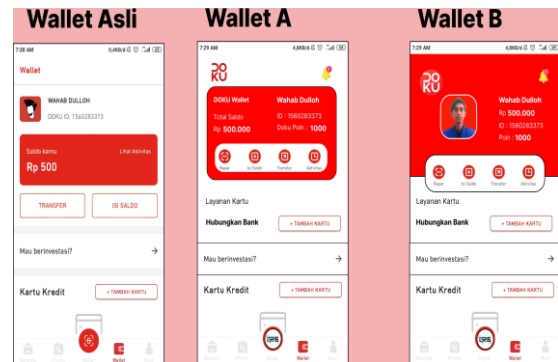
Wallet Asli

7:28 AM

Wallet

WAHAB DULLOH
DOKU ID: 1560283373

Saldo kamu
Lihat Aktivitas
Rp 500

TRANSFER
ISI SALDO

Mau berinvestasi?

Kartu Kredit
+ TAMBAH KARTU

Wallet

Wallet A

7:29 AM

DOKU

DOKU Wallet
Wahab Dulloh
Total Saldo
ID : 1560283373
Rp 500.000
Doku Poin : 1000

Bayar
Isi Saldo
Transfer
Aktivitas

Layanan Kartu

Hubungkan Bank
+ TAMBAH KARTU

Mau berinvestasi?

Kartu Kredit
+ TAMBAH KARTU

Wallet B

7:29 AM

DOKU

Wahab Dulloh
Rp 500.000
ID : 1560283373
Poin : 1000

Bayar
Isi Saldo
Transfer
Aktivitas

Layanan Kartu

Hubungkan Bank
+ TAMBAH KARTU

Mau berinvestasi?

Kartu Kredit
+ TAMBAH KARTU